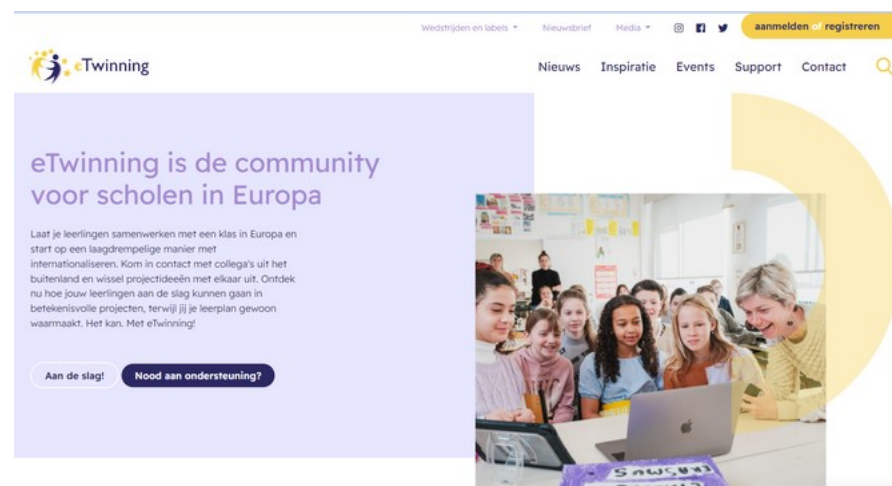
Wedstrijden en labels ▾ Nieuwsbrief Media ▾ aanmelden of registreren

eTwinning

Nieuws Inspiratie Events Support Contact

eTwinning is de community voor scholen in Europa

Laat je leerlingen samenwerken met een klas in Europa en start op een laagdrempelige manier met internationaliseren. Kom in contact met collega's uit het buitenland en wissel projectideeën met elkaar uit. Ontdek nu hoe jouw leerlingen aan de slag kunnen gaan in betekenisvolle projecten, terwijl jij je leerplan gewoon waarmaakt. Het kan. Met eTwinning!

Aan de slag! Nood aan ondersteuning?

SAMSUNG